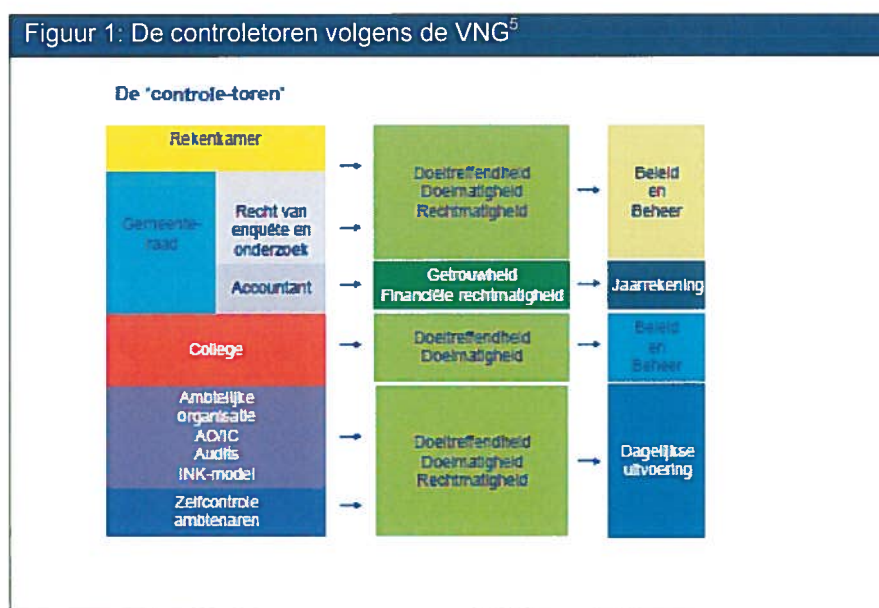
Figuur 1: De controletoren volgens de VNG$^5$

De 'controle-toren'

Rekenkamer

Gemeenteraad

Recht van enquête en onderzoek

Accountant

College

Ambtelijke organisatie AO/IC Audits INK-model

Zelfcontrole ambtenaren

Doeltreffendheid Doelmatigheid Rechtmatigheid

Getrouwheid Financiële rechtmatigheid

Doeltreffendheid Doelmatigheid

Doeltreffendheid Doelmatigheid Rechtmatigheid

Beleid en Beheer

Jaarrekening

Beleid en Beheer

Dagelijkse uitvoering